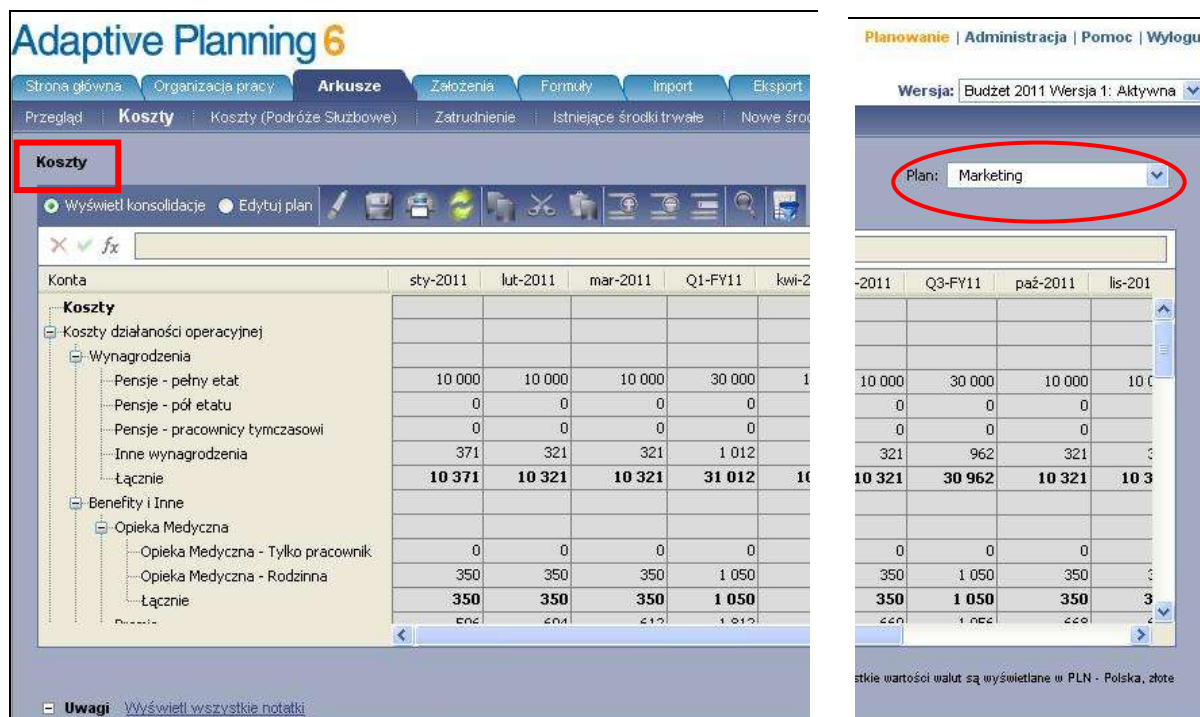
Adaptive Planning 6

Strona główna | Organizacja pracy | Arkusze | Założenia | Formuły | Import | Eksport

Przegląd | Koszty | Koszty (Podróże Służbowe) | Zatrudnienie | Istniejące środki trwałe | Nowe środ

Koszty

Wyświetl konsolidacje  Edytuj plan

| Konta | sty-2011 | lut-2011 | mar-2011 | Q1-FY11 | kwi-2 |
|---|---|---|---|---|---|
| Koszty | | | | | |
| Koszty działalności operacyjnej | | | | | |
| Wynagrodzenia | | | | | |
| Pensje - pełny etat | 10 000 | 10 000 | 10 000 | 30 000 | 1 |
| Pensje - pół etatu | 0 | 0 | 0 | 0 | |
| Pensje - pracownicy tymczasowi | 0 | 0 | 0 | 0 | |
| Inne wynagrodzenia | 371 | 321 | 321 | 1 012 | |
| Łącznie | 10 371 | 10 321 | 10 321 | 31 012 | 1 |
| Benefity i Inne | | | | | |
| Opieka Medyczna | | | | | |
| Opieka Medyczna - Tylko pracownik | 0 | 0 | 0 | 0 | |
| Opieka Medyczna - Rodzinna | 350 | 350 | 350 | 1 050 | |
| Łącznie | 350 | 350 | 350 | 1 050 | |

Uwagi  Wyświetl wszystkie notatki

Planowanie | Administracja | Pomoc | Wylogu

Wersja: Budżet 2011 Wersja 1: Aktywna

Plan: Marketing

| -2011 | Q3-FY11 | paź-2011 | lis-201 |
|---|---|---|---|
| | | | |
| | | | |
| | | | |
| 10 000 | 30 000 | 10 000 | 10 0 |
| 0 | 0 | 0 | |
| 0 | 0 | 0 | |
| 321 | 962 | 321 | |
| 10 321 | 30 962 | 10 321 | 10 3 |
| | | | |
| | | | |
| 0 | 0 | 0 | |
| 350 | 1 050 | 350 | |
| 350 | 1 050 | 350 | 3 |

stkie wartości walut są wyświetlane w PLN - Polska, złote